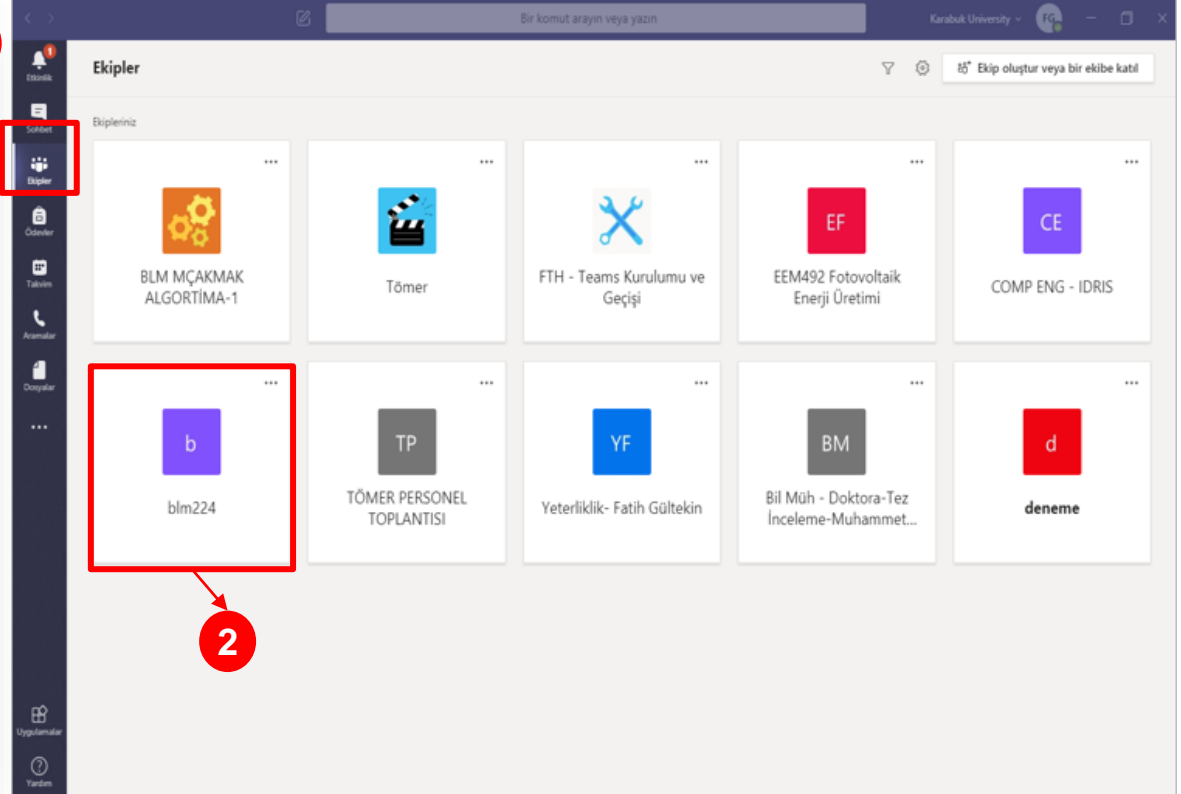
Bir komut arayın veya yazın

Karabuk University FG

1
Etkinlik

Sohbet

Ekipler

Ödevler

Takvim

Aramalar

Dosyalar

...

Uygulamalar

Yardım

Ekipler

Ekip oluştur veya bir ekibe katıl

Ekipleriniz

...
BLM MÇAKMAK ALGORTİMA-1

...
Tömer

...
FTH - Teams Kurulumu ve Geçişi

...
EF
EEM492 Fotovoltaik Enerji Üretimi

...
CE
COMP ENG - IDRIS

...
b
blm224

...
TP
TÖMER PERSONEL TOPLANTISI

...
YF
Yeterlilik- Fatih Gültekin

...
BM
Bil Müh - Doktora-Tez İnceleme-Muhammet...

...
d
deneme

2